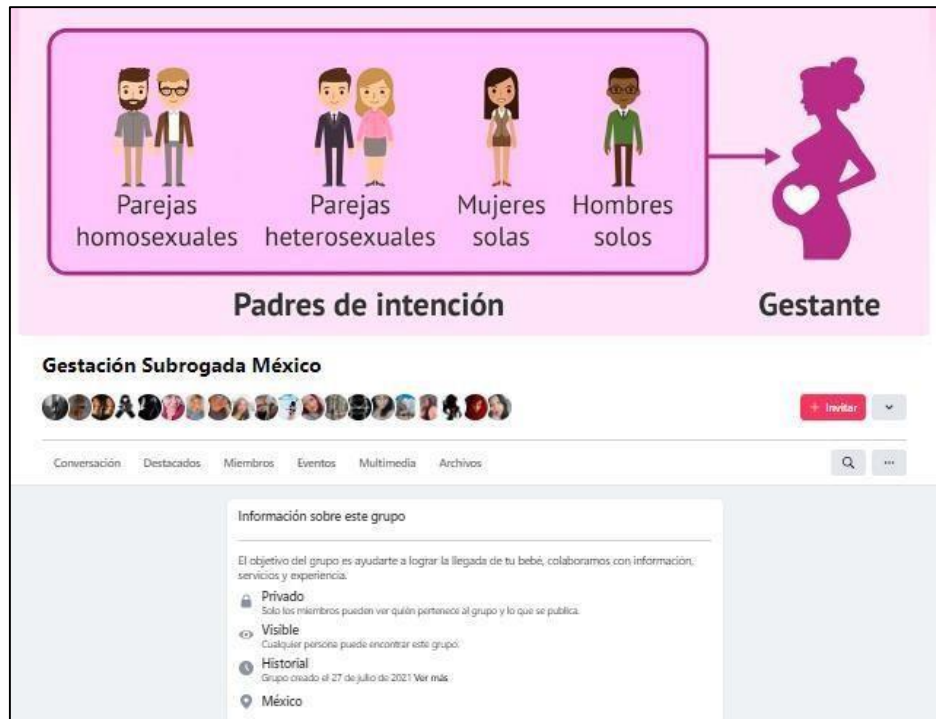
Parejas homosexuales

Parejas heterosexuales

Mujeres solas

Hombres solos

Padres de intención

Gestante

Gestación Subrogada México

+ Invitar

Conversación Destacados Miembros Eventos Multimedia Archivos

Información sobre este grupo

El objetivo del grupo es ayudarte a lograr la llegada de tu bebé, colaboramos con información, servicios y experiencia.

Privado
Solo los miembros pueden ver quién pertenece al grupo y lo que se publica.

Visible
Cualquier persona puede encontrar este grupo.

Historial
Grupo creado el 27 de julio de 2021 Ver más

México